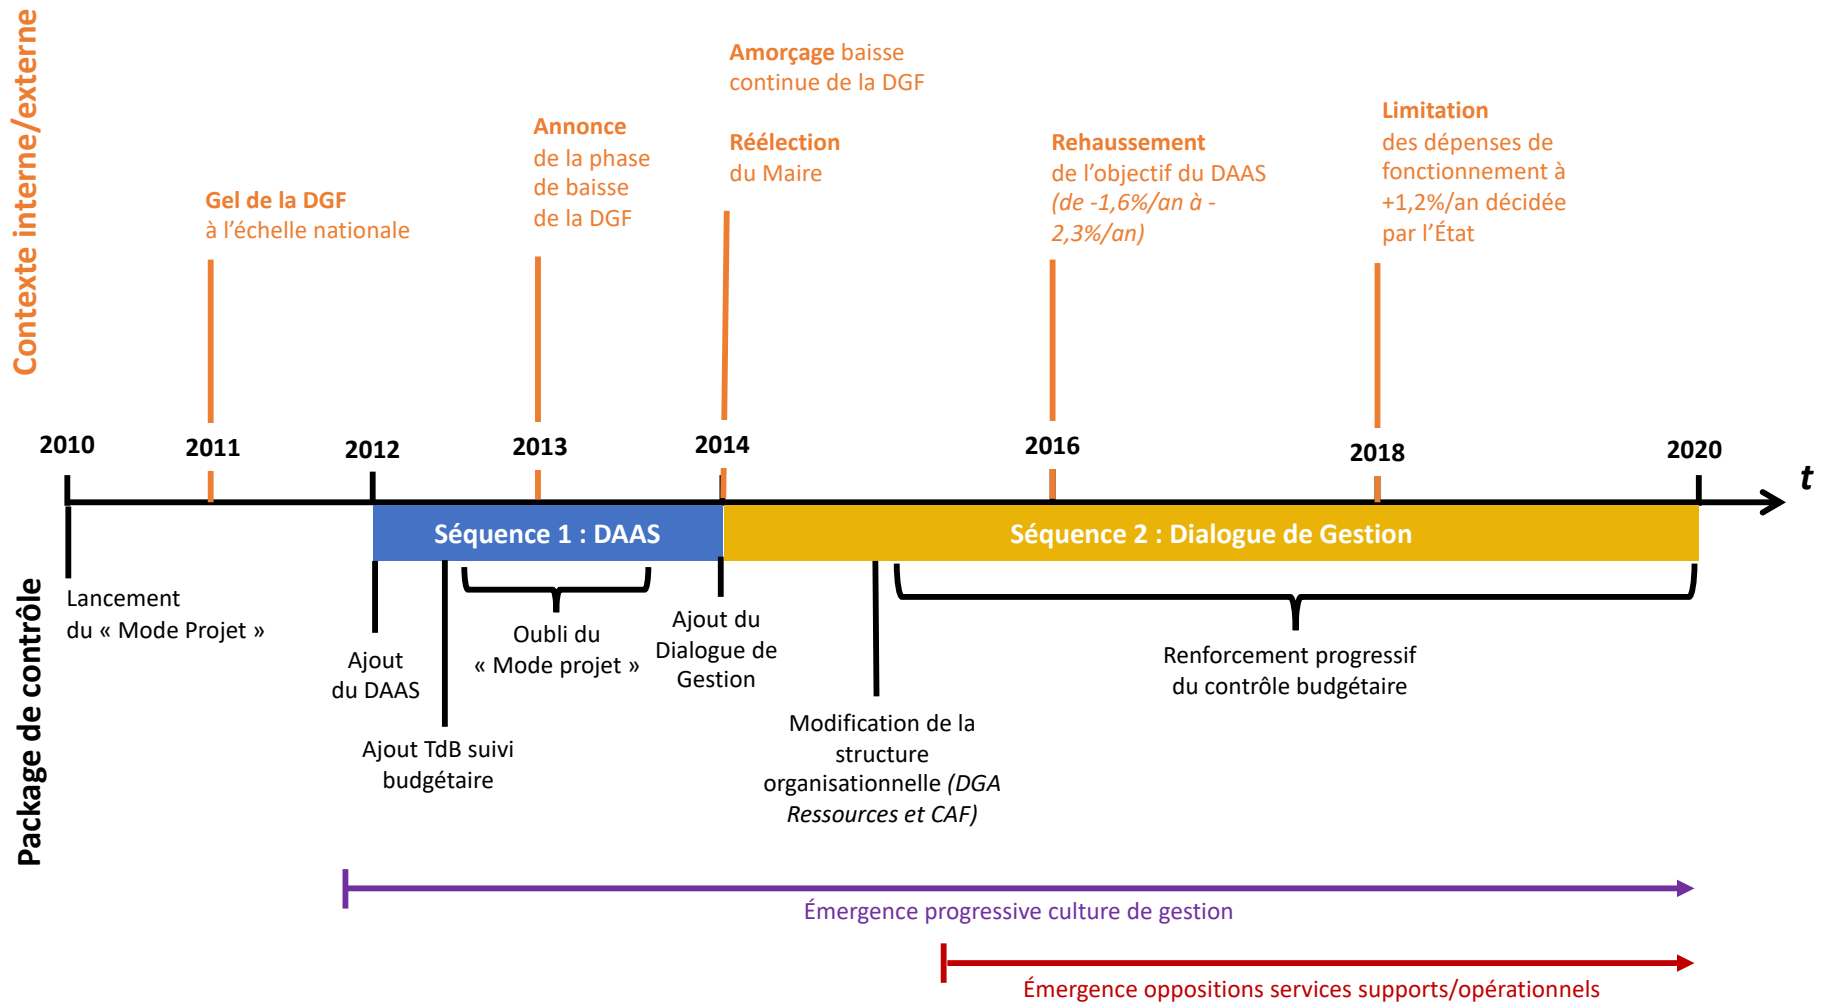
Contexte interne/externe

Gel de la DGF
à l'échelle nationale

Annonce
de la phase
de baisse
de la DGF

Amorçage baisse
continue de la DGF

Réélection
du Maire

Rehaussement
de l'objectif du DAAS
(de -1,6%/an à -2,3%/an)

Limitation
des dépenses de
fonctionnement à
+1,2%/an décidée
par l'État

2010 2011 2012 2013 2014 2016 2018 2020 t

Séquence 1 : DAAS

Séquence 2 : Dialogue de Gestion

Package de contrôle

Lancement
du « Mode Projet »

Ajout
du DAAS

Ajout TdB suivi
budgétaire

Oubli du
« Mode projet »

Ajout du
Dialogue de
Gestion

Modification de la
structure
organisationnelle (DGA
Ressources et CAF)

Renforcement progressif
du contrôle budgétaire

Émergence progressive culture de gestion

Émergence oppositions services supports/opérationnels